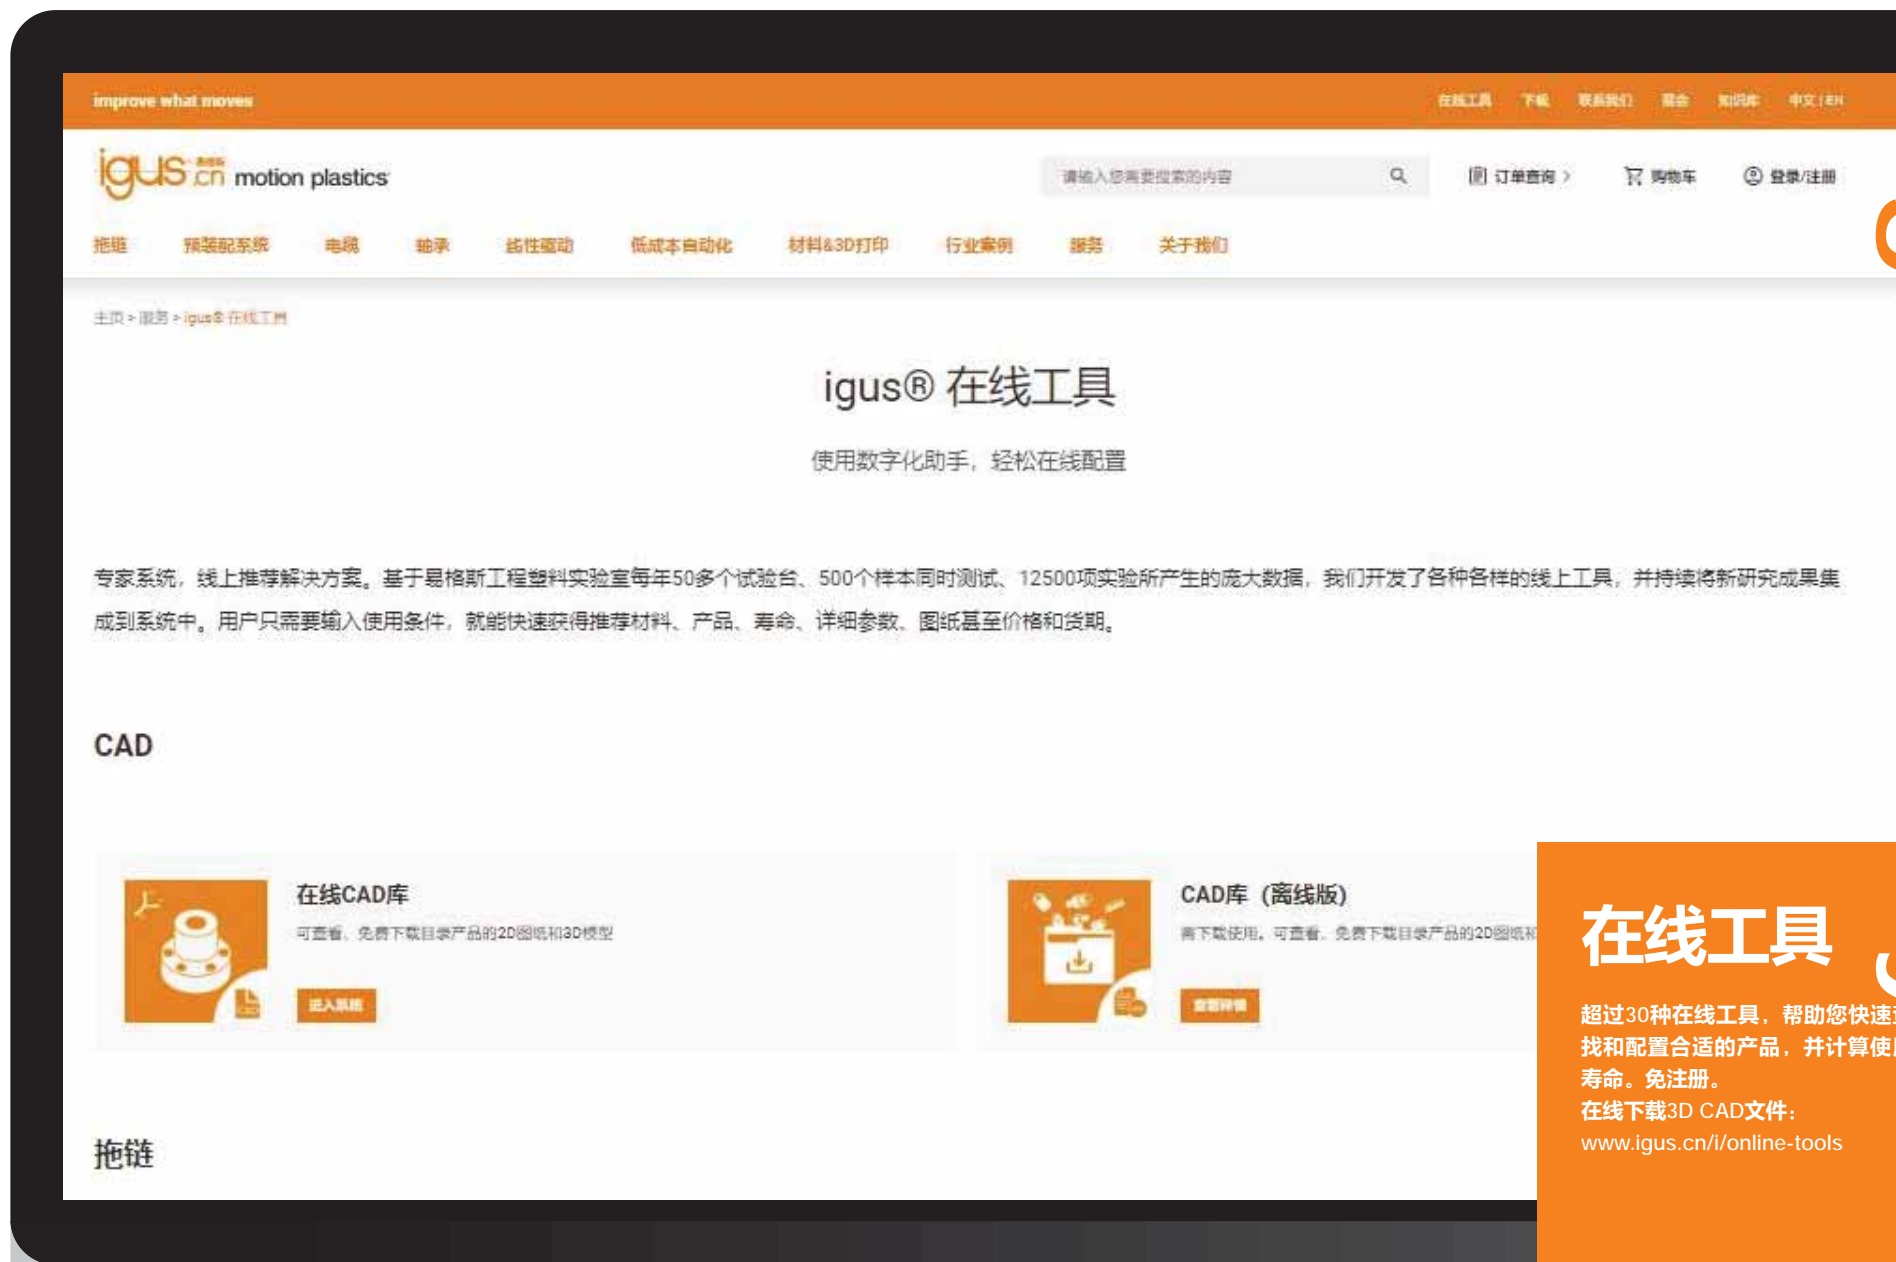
improve what moves

在线工具 下载 联系我们 展会 知识库 中文 / EN

igus cn motion plastics

请输入您需要搜索的内容

订单查询 > 购物车 登录/注册

拖链 预装配系统 电缆 轴承 线性驱动 低成本自动化 材料&3D打印 行业案例 服务 关于我们

主页 > 服务 > igus® 在线工具

igus® 在线工具

使用数字化助手，轻松在线配置

专家系统，线上推荐解决方案。基于易格斯工程塑料实验室每年50多个试验台、500个样本同时测试、12500项实验所产生的庞大数据，我们开发了各种各样的线上工具，并持续将新研究成果集成到系统中。用户只需要输入使用条件，就能快速获得推荐材料、产品、寿命、详细参数、图纸甚至价格和货期。

CAD

在线CAD库

可查看、免费下载目录产品的2D图纸和3D模型

进入系统

CAD库（离线版）

离下载使用。可查看、免费下载目录产品的2D图纸和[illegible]

查看详情

拖链

在线工具

超过30种在线工具，帮助您快速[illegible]找和配置合适的产品，并计算使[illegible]寿命。免注册。

在线下载3D CAD文件：

www.igus.cn/i/online-tools